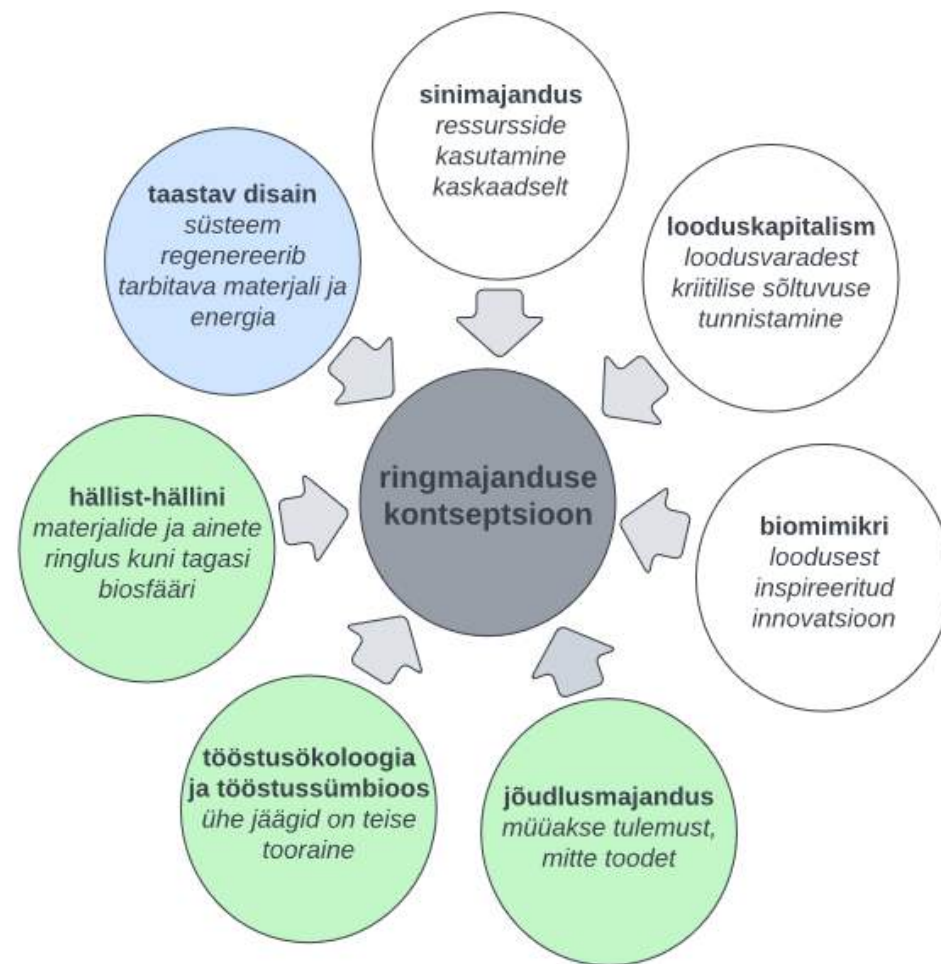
sinimajandus
ressursside kasutamine kaskaadselt

taastav disain
süsteem regenereerib tarbitava materjali ja energia

looduskapitalism
loodusvaradest kriitilise sõltuvuse tunnistamine

ringmajanduse kontseptsioon

hällist-hällini
materjalide ja ainete ringlus kuni tagasi biosfääri

biomimikri
loodusest inspireeritud innovatsioon

tööstusökoloogia ja tööstussümbioos
ühe jäägid on teise tooraine

jõudlusmajandus
müüakse tulemust, mitte toodet